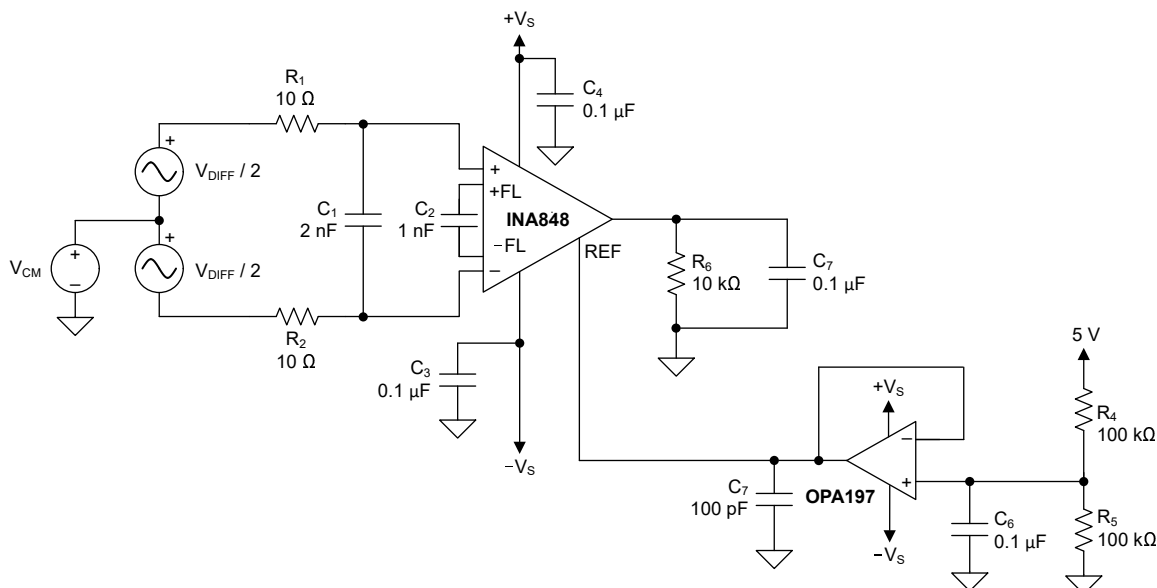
$+V_S$

$R_1$
10 Ω

$C_4$
0.1 µF

+
$V_{DIFF}$ / 2

+
+FL

$C_1$
2 nF

$C_2$
1 nF

INA848

−FL

REF

$V_{CM}$

+
−

+
$V_{DIFF}$ / 2

−

$R_6$
10 kΩ

$C_7$
0.1 µF

$R_2$
10 Ω

$C_3$
0.1 µF

5 V

$+V_S$

−

$R_4$
100 kΩ

$-V_S$

+

$C_7$
100 pF

OPA197

$C_6$
0.1 µF

$R_5$
100 kΩ

$-V_S$